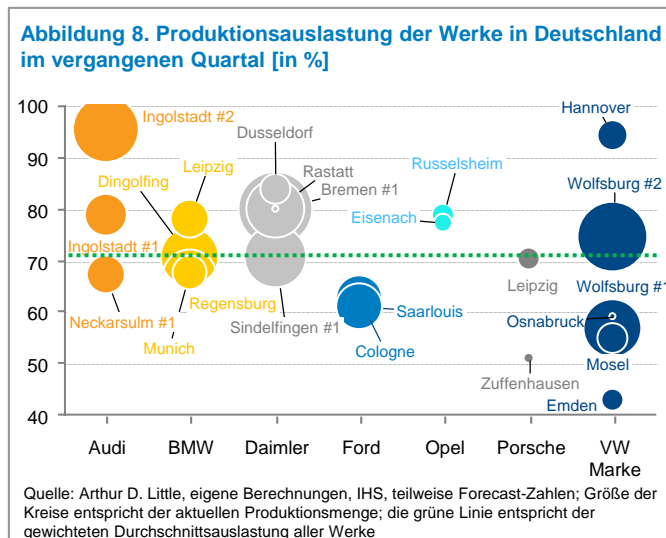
Abbildung 8. Produktionsauslastung der Werke in Deutschland im vergangenen Quartal [in %]

100
90
80
70
60
50
40

Ingolstadt #2
Dusseldorf
Hannover
Leipzig
Rastatt
Dingolfing
Russelsheim
Bremen #1
Wolfsburg #2
Eisenach
Ingolstadt #1
Leipzig
Wolfsburg #1
Regensburg
Saarlouis
Neckarsulm #1
Sindelfingen #1
Osnabruck
Munich
Cologne
Mosel
Zuffenhausen
Emden

Audi
BMW
Daimler
Ford
Opel
Porsche
VW Marke

Quelle: Arthur D. Little, eigene Berechnungen, IHS, teilweise Forecast-Zahlen; Größe der Kreise entspricht der aktuellen Produktionsmenge; die grüne Linie entspricht der gewichteten Durchschnittsauslastung aller Werke